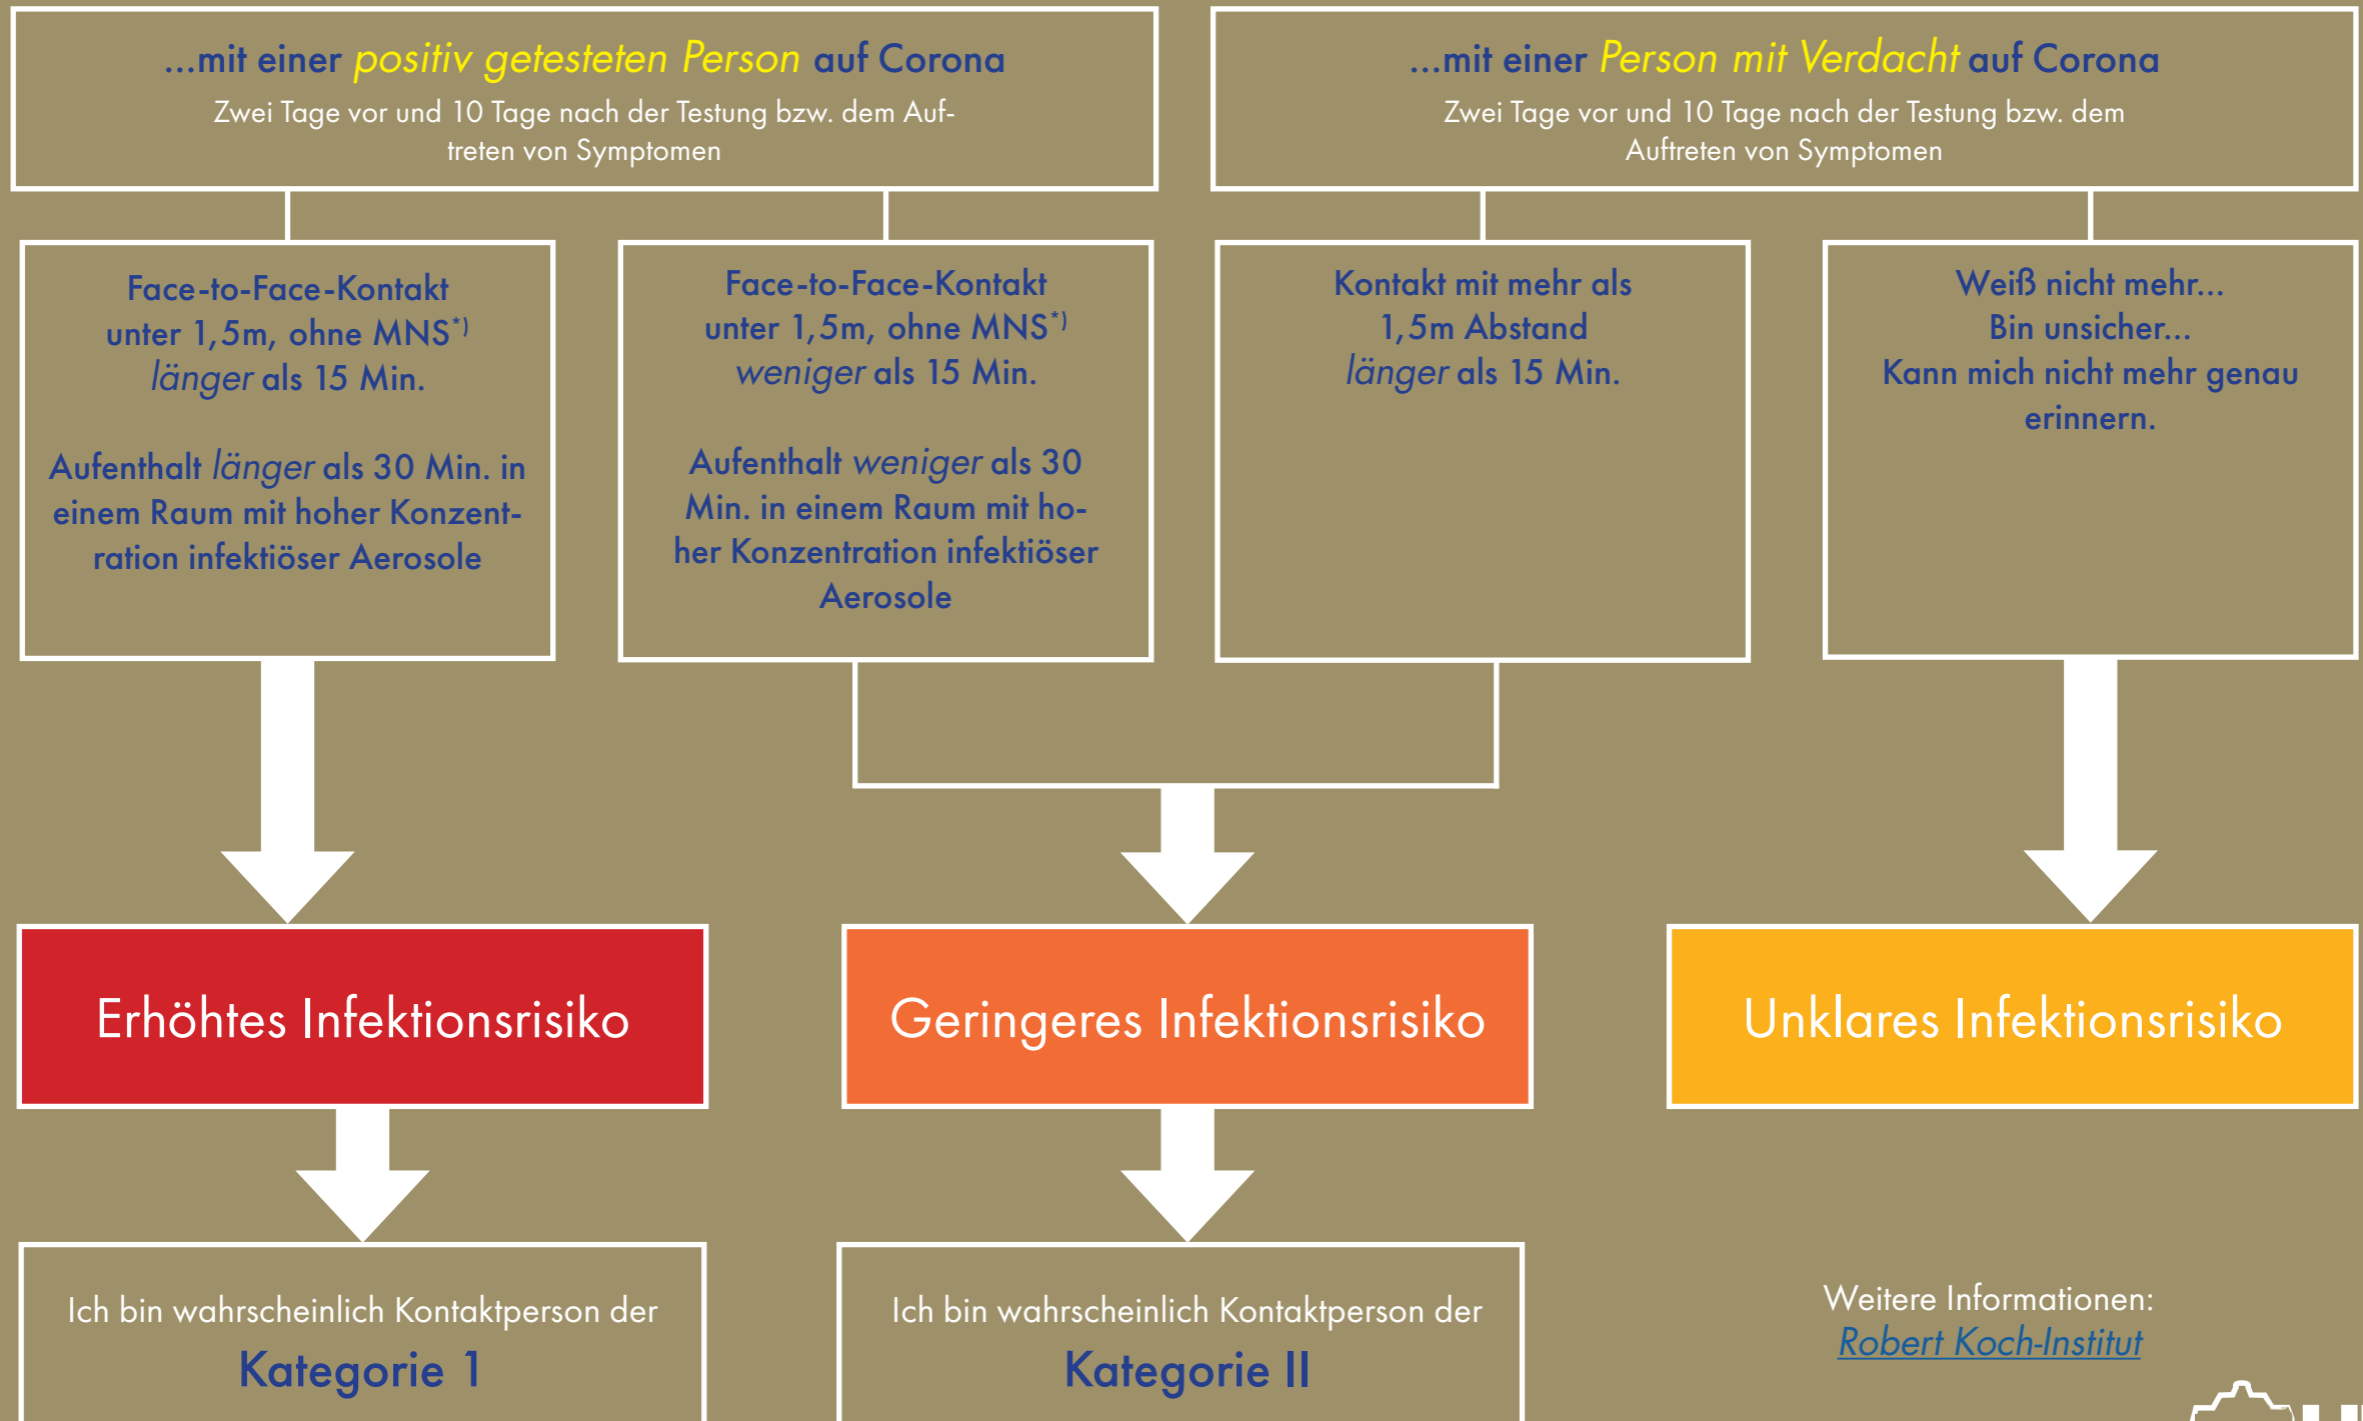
...mit einer *positiv getesteten Person* auf Corona
Zwei Tage vor und 10 Tage nach der Testung bzw. dem Auftreten von Symptomen

...mit einer *Person mit Verdacht* auf Corona
Zwei Tage vor und 10 Tage nach der Testung bzw. dem Auftreten von Symptomen

Face-to-Face-Kontakt unter 1,5m, ohne MNS$^{*)}$ *länger* als 15 Min.

Aufenthalt *länger* als 30 Min. in einem Raum mit hoher Konzentration infektiöser Aerosole

Face-to-Face-Kontakt unter 1,5m, ohne MNS$^{*)}$ *weniger* als 15 Min.

Aufenthalt *weniger* als 30 Min. in einem Raum mit hoher Konzentration infektiöser Aerosole

Kontakt mit mehr als 1,5m Abstand *länger* als 15 Min.

Weiß nicht mehr...
Bin unsicher...
Kann mich nicht mehr genau erinnern.

Erhöhtes Infektionsrisiko

Geringeres Infektionsrisiko

Unklares Infektionsrisiko

Ich bin wahrscheinlich Kontaktperson der
Kategorie 1

Ich bin wahrscheinlich Kontaktperson der
Kategorie II

Weitere Informationen:
Robert Koch-Institut